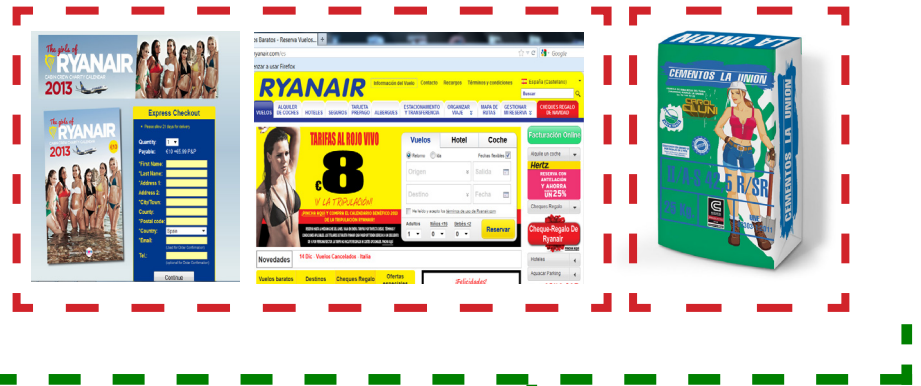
The girls of RYANAIR
CABIN CREW CHARITY CALENDAR
2013

The girls of RYANAIR
2013

Express Checkout
Quantity:
Payable:
*First Name:
*Last Name:
*Address 1:
Address 2:
*City/Town:
County:
*Postal code:
*Country: Spain
*Email:
Tel.:
Continue

s Baratos - Reserva Vuelos...
ryanair.com/es
ezar a usar Firefox
RYANAIR
Información del Vuelo Contacto Recuperar Términos y condiciones
España (Castellano)
Buscar
VUELOS ALQUILER DE COCHES HOTELES SEGUROS TARJETA PREPAGO ALBERGUES ESTACIONAMIENTO Y TRANSFERENCIA ORGANIZAR VIAJE MAPA DE RUTAS GESTIONAR RESERVA CHEQUES REGALO DE NAVIDAD
TARIFAS AL ROJO VIVO
€8
¡Y LA TRIPULACIÓN!
Vuelos Hotel Coche
Retorno Ida Fechas flexibles
Origen Salida
Destino Fecha
Adultos 1 Niños 0 Bebés 0
Reservar
Facturación Online
Hertz
Cheque-Regalo De Ryanair
Novedades 14 Dic Vuelos Cancelados Italia
Vuelos baratos Destinos Cheques Regalo Ofertas
Hoteles
¡Felicidades!

LA UNION
CEMENTOS LA UNION
CEMENTOS LA UNION
25 Kg